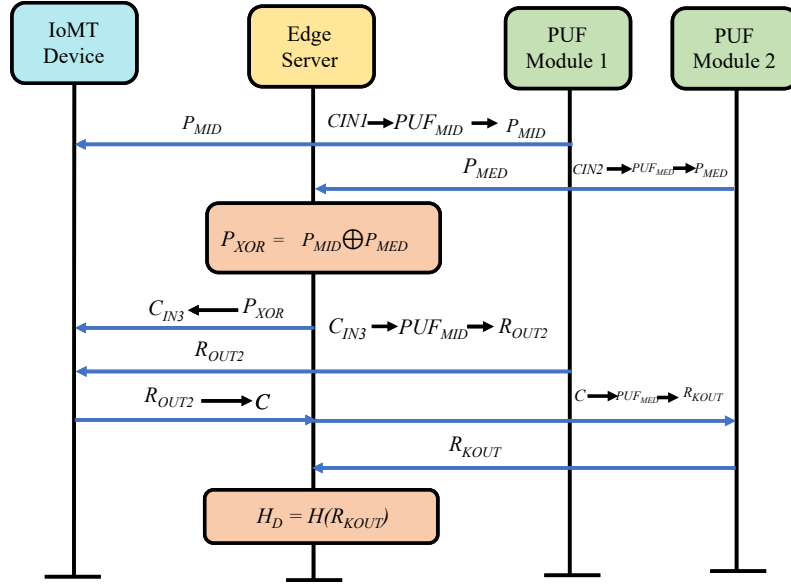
IoMT Device

Edge Server

PUF Module 1

PUF Module 2

$P_{MID}$

$CIN1 \rightarrow PUF_{MID} \rightarrow P_{MID}$

$P_{MED}$

$CIN2 \rightarrow PUF_{MED} \rightarrow P_{MED}$

$P_{XOR} = P_{MID} \oplus P_{MED}$

$C_{IN3} \leftarrow P_{XOR}$

$C_{IN3} \rightarrow PUF_{MID} \rightarrow R_{OUT2}$

$R_{OUT2}$

$R_{OUT2} \rightarrow C$

$C \rightarrow PUF_{MED} \rightarrow R_{KOUT}$

$R_{KOUT}$

$H_D = H(R_{KOUT})$